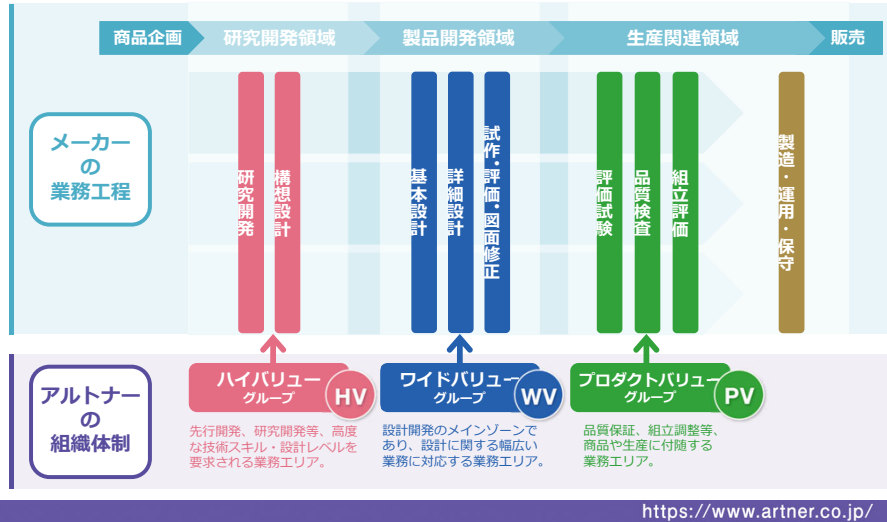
商品企画　研究開発領域　製品開発領域　生産関連領域　販売

メーカーの業務工程

研究開発

構想設計

基本設計

詳細設計

試作・評価・図面修正

評価試験

品質検査

組立評価

製造・運用・保守

アルトナーの組織体制

ハイバリューグループ HV

先行開発、研究開発等、高度な技術スキル・設計レベルを要求される業務エリア。

ワイドバリューグループ WV

設計開発のメインゾーンであり、設計に関する幅広い業務に対応する業務エリア。

プロダクトバリューグループ PV

品質保証、組立調整等、商品や生産に付随する業務エリア。

https://www.artner.co.jp/